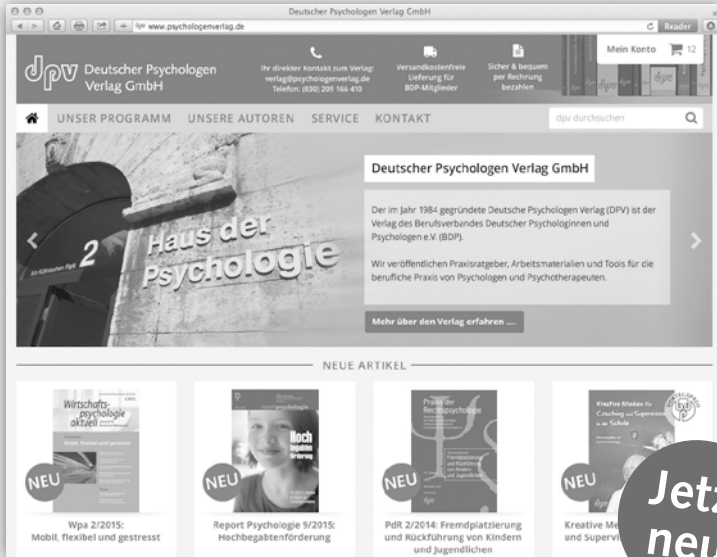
Deutscher Psychologen Verlag GmbH

www.psychologenverlag.de

Reader

dpv Deutscher Psychologen Verlag GmbH

Ihr direkter Kontakt zum Verlag: verlag@psychologenverlag.de Telefon: (030) 209 166 410

Versandkostenfreie Lieferung für BDP-Mitglieder

Sicher & bequem per Rechnung bezahlen

Mein Konto 12

UNSER PROGRAMM UNSERE AUTOREN SERVICE KONTAKT

dpv durchsuchen

Am Köllnischen Park 2

Haus der Psychologie

Deutscher Psychologen Verlag GmbH

Der im Jahr 1984 gegründete Deutsche Psychologen Verlag (DPV) ist der Verlag des Berufsverbandes Deutscher Psychologinnen und Psychologen e.V. (BDP).

Wir veröffentlichen Praxisratgeber, Arbeitsmaterialien und Tools für die berufliche Praxis von Psychologen und Psychotherapeuten.

Mehr über den Verlag erfahren ....

NEUE ARTIKEL

Wirtschaftspsychologie aktuell

NEU

Wpa 2/2015: Mobil, flexibel und gestresst

Hoch

NEU

Report Psychologie 9/2015: Hochbegabtenförderung

Praxis der Rechtspsychologie

NEU

PdR 2/2014: Fremdplatzierung und Rückführung von Kindern und Jugendlichen

Kreative Medien für Coaching und Supervision in der Schule

NEU

Kreative Me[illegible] und Supervi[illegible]

Jetz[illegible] neu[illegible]